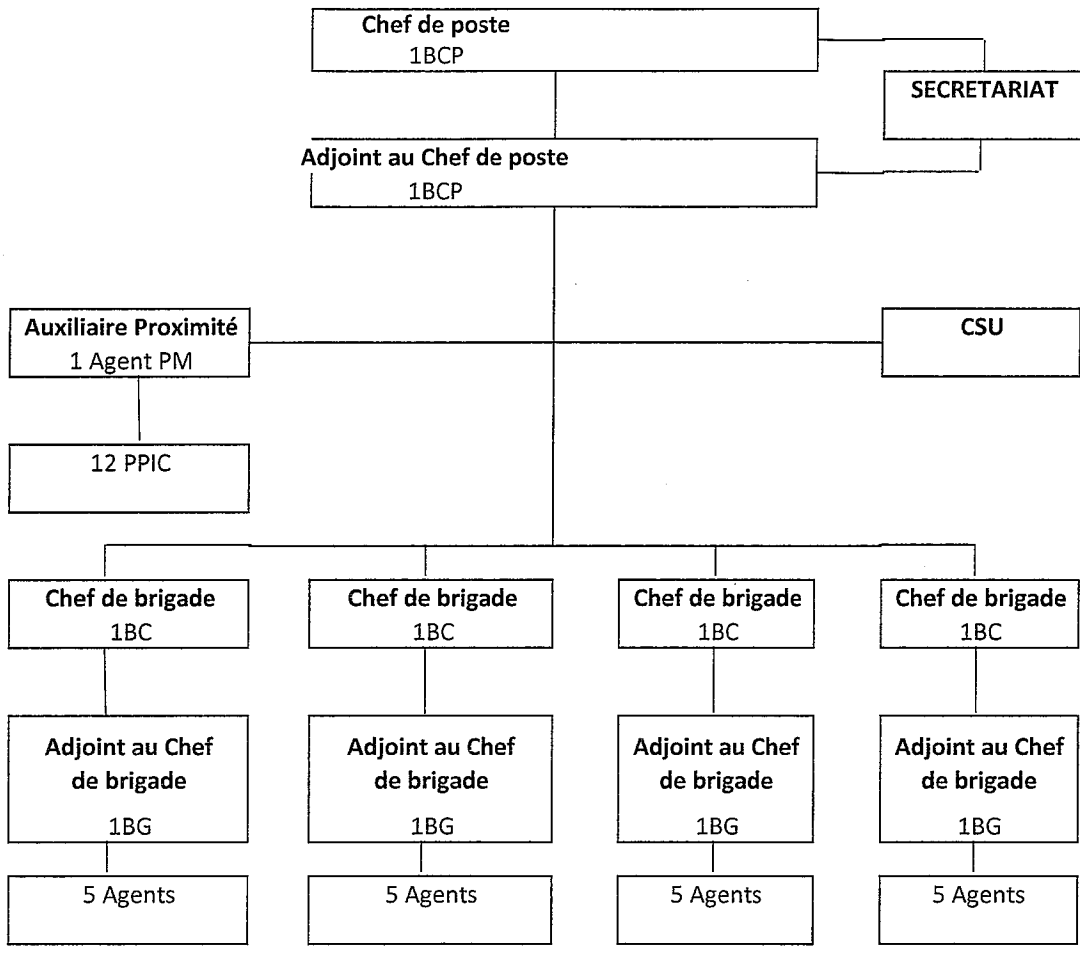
Chef de poste
1BCP

SECRETARIAT

Adjoint au Chef de poste
1BCP

Auxiliaire Proximité
1 Agent PM

CSU

12 PPIC

Chef de brigade
1BC

Chef de brigade
1BC

Chef de brigade
1BC

Chef de brigade
1BC

Adjoint au Chef de brigade
1BG

Adjoint au Chef de brigade
1BG

Adjoint au Chef de brigade
1BG

Adjoint au Chef de brigade
1BG

5 Agents

5 Agents

5 Agents

5 Agents